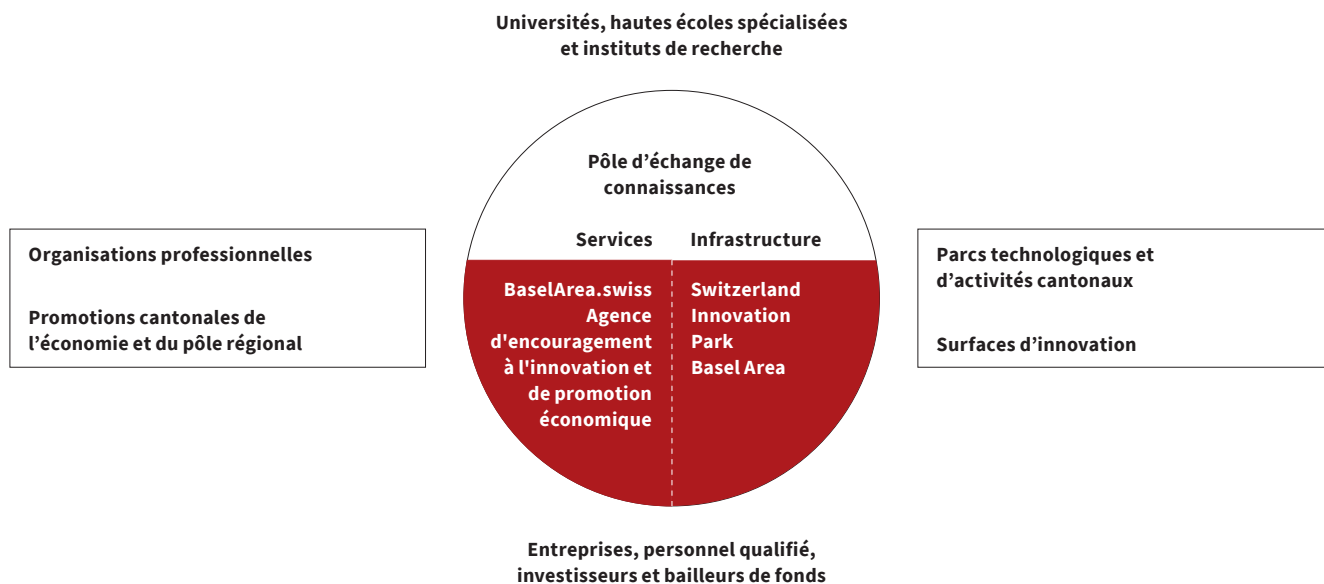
Universités, hautes écoles spécialisées et instituts de recherche

Organisations professionnelles

Promotions cantonales de l’économie et du pôle régional

Pôle d’échange de connaissances

Services

Infrastructure

BaselArea.swiss Agence d'encouragement à l'innovation et de promotion économique

Switzerland Innovation Park Basel Area

Parcs technologiques et d’activités cantonaux

Surfaces d’innovation

Entreprises, personnel qualifié, investisseurs et bailleurs de fonds